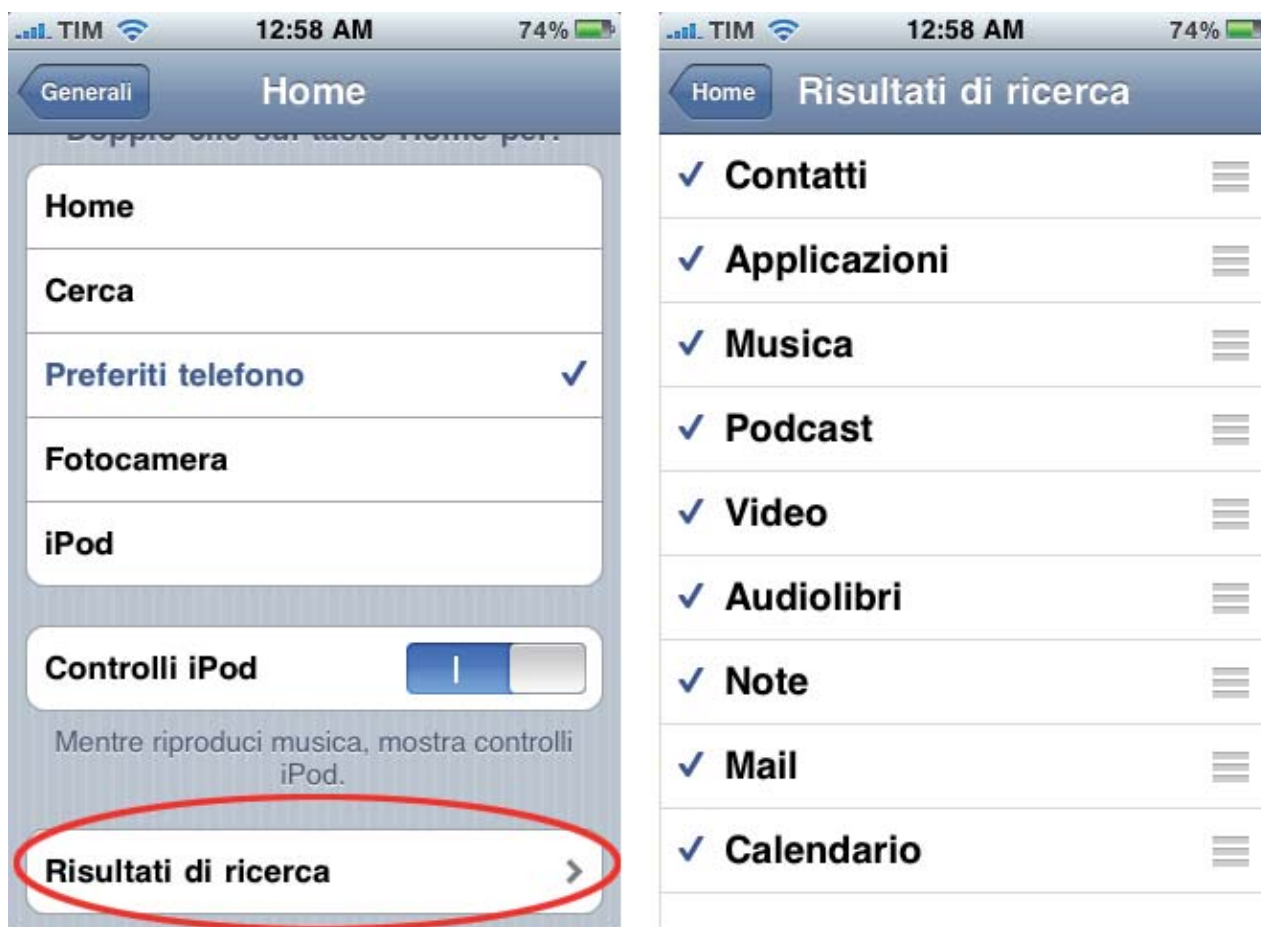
TIM 12:58 AM 74%

Generali

Home

Doppio clic sul tasto Home per:

Home

Cerca

Preferiti telefono ✓

Fotocamera

iPod

Controlli iPod I

Mentre riproduci musica, mostra controlli iPod.

Risultati di ricerca >

TIM 12:58 AM 74%

Home

Risultati di ricerca

✓ Contatti

✓ Applicazioni

✓ Musica

✓ Podcast

✓ Video

✓ Audiolibri

✓ Note

✓ Mail

✓ Calendario